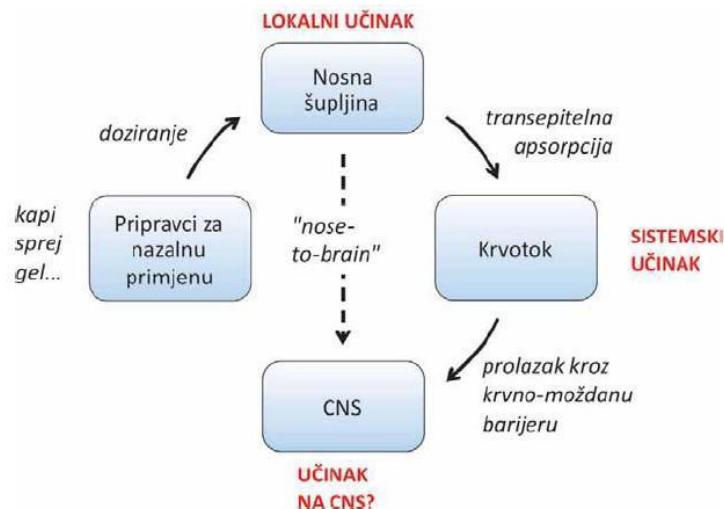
LOKALNI UČINAK

Nosna šupljina

doziranje

transepitelna apsorpcija

kapi sprej gel...

Pripravci za nazalnu primjenu

"nose-to-brain"

Krvotok

SISTEMSKI UČINAK

prolazak kroz krvno-moždanu barijeru

CNS

UČINAK NA CNS?